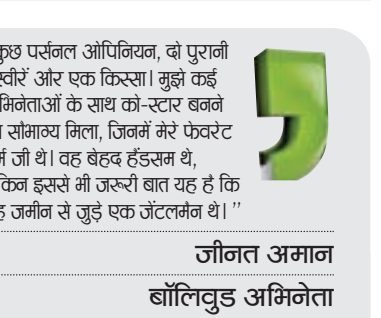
कुछ पर्सनल ओपिनियन, दो पुरानी स्वीरें और एक किस्सा। मुझे कई भिनेताओं के साथ को-स्टार बनने ग सौभाग्य मिला, जिनमें मेरे फेवरेट र्म जी थे। वह बेहद हैंडसम थे, किन इससे भी जरूरी बात यह है कि ह जमीन से जुड़े एक जेंटलमैन थे।"

जीनत अमान

बॉलिवुड अभिनेता